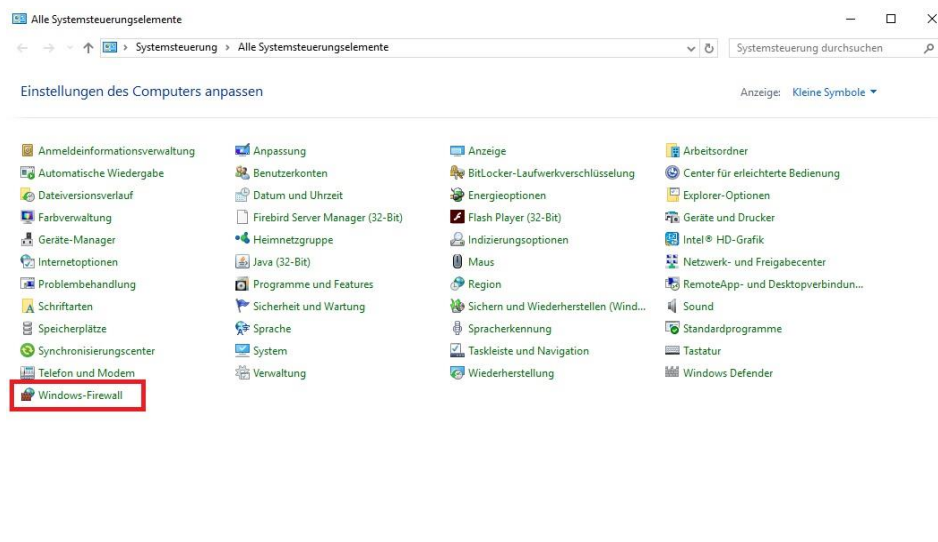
Alle Systemsteuerungselemente

Systemsteuerung > Alle Systemsteuerungselemente

Systemsteuerung durchsuchen

Einstellungen des Computers anpassen

Anzeige: Kleine Symbole

Anmeldeinformationsverwaltung
Automatische Wiedergabe
Dateiversionsverlauf
Farbverwaltung
Geräte-Manager
Internetoptionen
Problembehandlung
Schriftarten
Speicherplätze
Synchronisierungscenter
Telefon und Modem
Windows-Firewall

Anpassung
Benutzerkonten
Datum und Uhrzeit
Firebird Server Manager (32-Bit)
Heimnetzgruppe
Java (32-Bit)
Programme und Features
Sicherheit und Wartung
Sprache
System
Verwaltung

Anzeige
BitLocker-Laufwerkverschlüsselung
Energieoptionen
Flash Player (32-Bit)
Indizierungsoptionen
Maus
Region
Sichern und Wiederherstellen (Wind...
Spracherkennung
Taskleiste und Navigation
Wiederherstellung

Arbeitsordner
Center für erleichterte Bedienung
Explorer-Optionen
Geräte und Drucker
Intel® HD-Grafik
Netzwerk- und Freigabecenter
RemoteApp- und Desktopverbindun...
Sound
Standardprogramme
Tastatur
Windows Defender